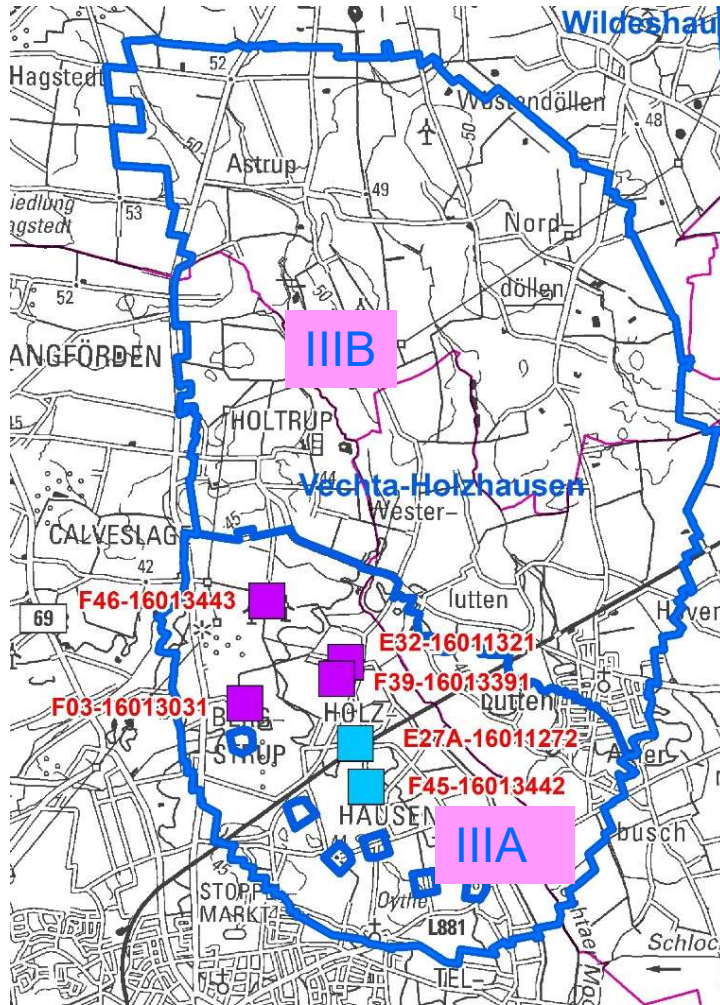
Wildeshau
Hagstedt
52
Westendöllen
48
50
Astrup
49
iedlung
agstedt
53
Nord-
52
döllen
50
IIIB
ANGFÖRDEN
HOLTRUP
45
Vechta-Holzhausen
Wester-
CALVESLAGE
45
42
F46-16013443
lutten
69
E32-16011321
F39-16013391
F03-16013031
lutten
BERG-
HOLZ
E27A-16011272
STRUP
F45-16013442
HAUSEN
IIIA
busch
43
STOPP
MARKT
Oythe
L881
Schloc
TEL-